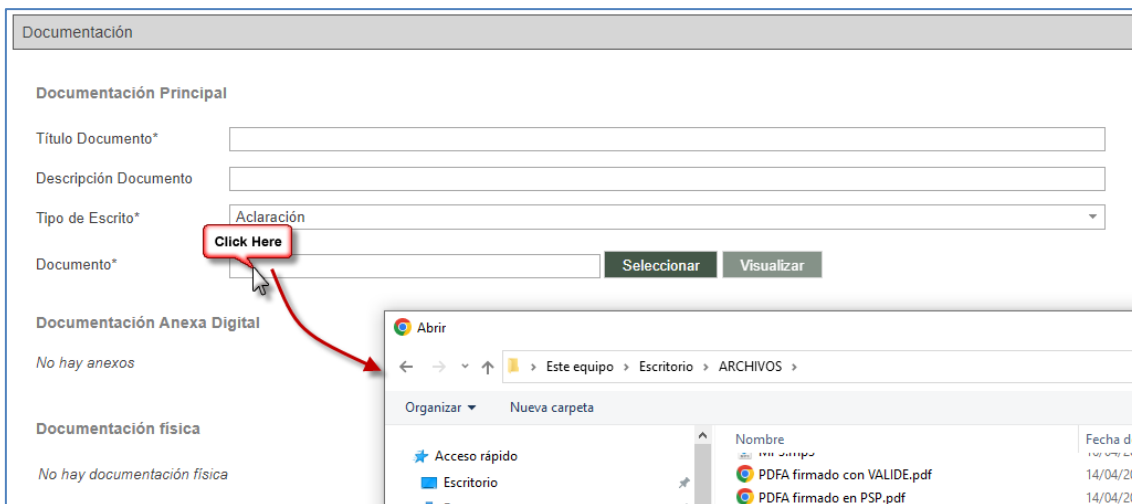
Documentación

Documentación Principal

Título Documento*

Descripción Documento

Tipo de Escrito* Aclaración

Click Here

Documento* Seleccionar Visualizar

Documentación Anexa Digital

No hay anexos

Documentación física

No hay documentación física

Abrir

Este equipo › Escritorio › ARCHIVOS ›

Organizar ▾ Nueva carpeta

Acceso rápido

Escritorio

Nombre

Fecha d

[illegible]

PDFA firmado con VALIDE.pdf 14/04/2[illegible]

PDFA firmado en PSP.pdf 14/04/2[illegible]